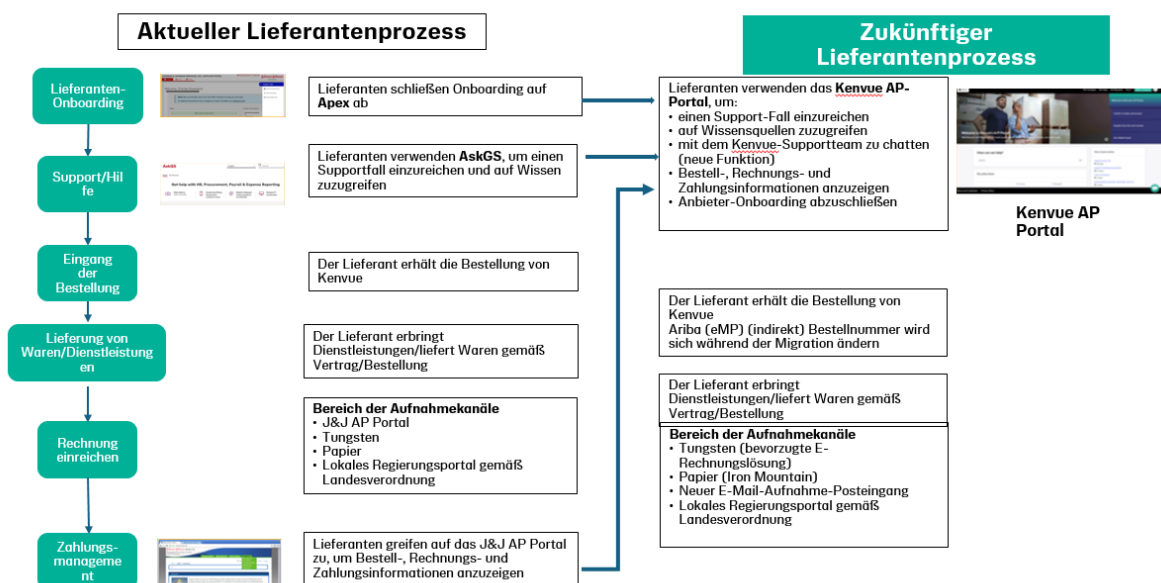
Aktueller Lieferantenprozess

Zukünftiger Lieferantenprozess

Lieferanten-Onboarding

Support/Hilfe

Eingang der Bestellung

Lieferung von Waren/Dienstleistungen

Rechnung einreichen

Zahlungsmanagement

AskGS

Get help with HR, Procurement, Payroll & Expense Reporting

Lieferanten schließen Onboarding auf **Apex** ab

Lieferanten verwenden **AskGS**, um einen Supportfall einzureichen und auf Wissen zuzugreifen

Der Lieferant erhält die Bestellung von Kenvue

Der Lieferant erbringt Dienstleistungen/liefert Waren gemäß Vertrag/Bestellung

**Bereich der Aufnahmekanäle**
- J&J AP Portal
- Tungsten
- Papier
- Lokales Regierungsportal gemäß Landesverordnung

Lieferanten greifen auf das J&J AP Portal zu, um Bestell-, Rechnungs- und Zahlungsinformationen anzuzeigen

Lieferanten verwenden das **Kenvue AP-Portal**, um:
- einen Support-Fall einzureichen
- auf Wissensquellen zuzugreifen
- mit dem Kenvue-Supportteam zu chatten (neue Funktion)
- Bestell-, Rechnungs- und Zahlungsinformationen anzuzeigen
- Anbieter-Onboarding abzuschließen

Kenvue AP Portal

Der Lieferant erhält die Bestellung von Kenvue
Ariba (eMP) (indirekt) Bestellnummer wird sich während der Migration ändern

Der Lieferant erbringt Dienstleistungen/liefert Waren gemäß Vertrag/Bestellung

**Bereich der Aufnahmekanäle**
- Tungsten (bevorzugte E-Rechnungslösung)
- Papier (Iron Mountain)
- Neuer E-Mail-Aufnahme-Posteingang
- Lokales Regierungsportal gemäß Landesverordnung